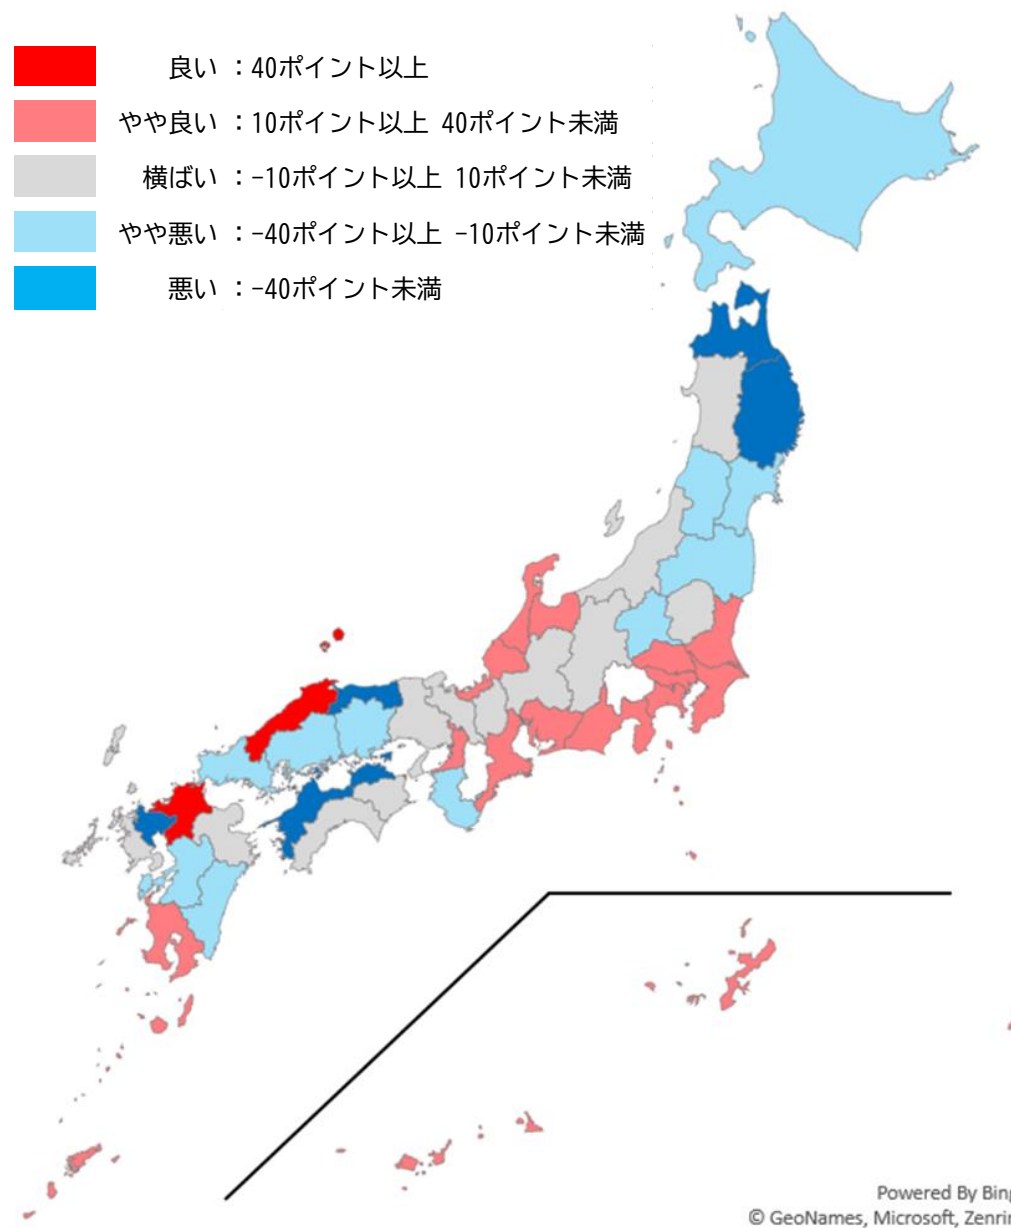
良い ：40ポイント以上
やや良い ：10ポイント以上 40ポイント未満
横ばい ：−10ポイント以上 10ポイント未満
やや悪い ：−40ポイント以上 −10ポイント未満
悪い ：−40ポイント未満

Powered By Bing
© GeoNames, Microsoft, Zenrin